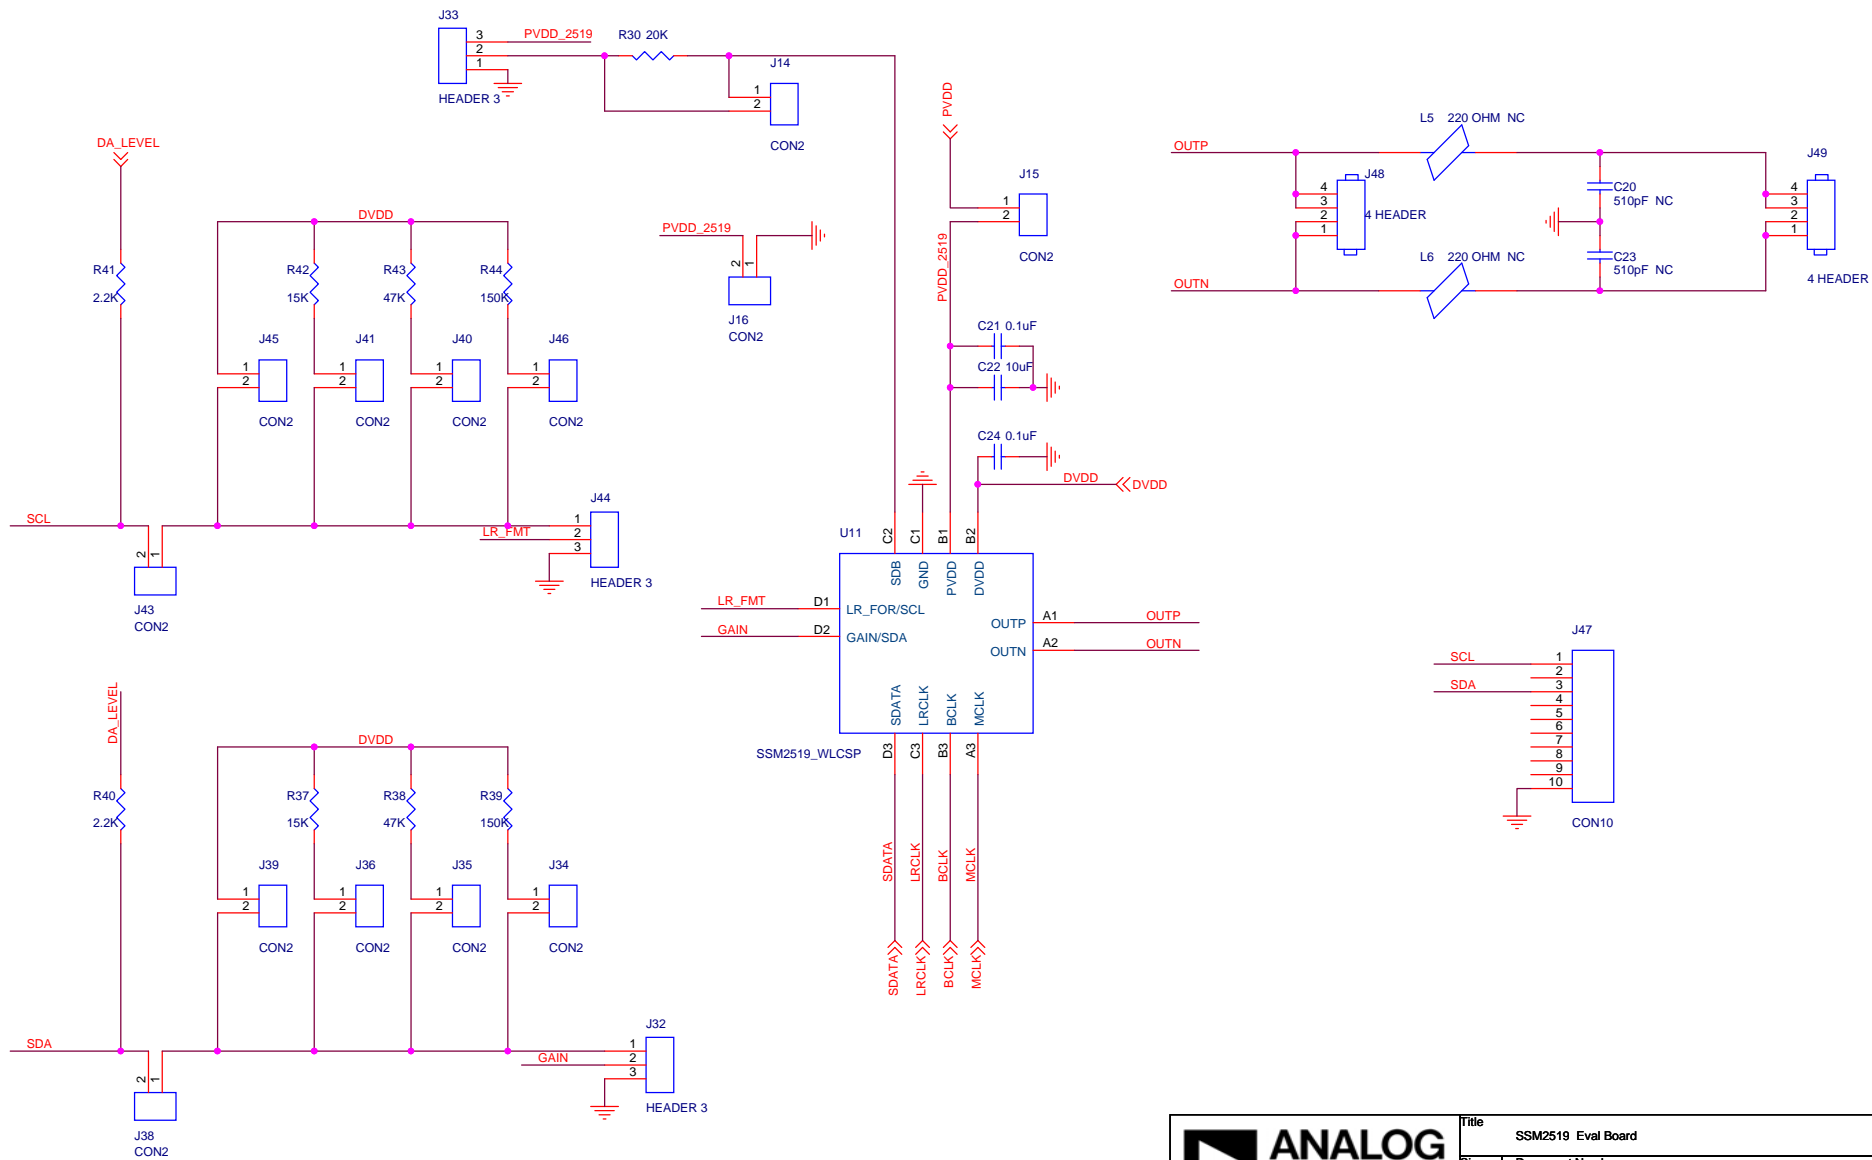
J33
3
2
1
PVDD_2519
HEADER 3
R30 20K
J14
1
2
CON2
PVDD
DA_LEVEL
R41
2.2K
DVDD
R42
15K
R43
47K
R44
150K
J45
1
2
CON2
J41
1
2
CON2
J40
1
2
CON2
J46
1
2
CON2
PVDD_2519
2
1
J16
CON2
J15
1
2
CON2
PVDD_2519
C21 0.1uF
C22 10uF
C24 0.1uF
DVDD
DVDD
L5 220 OHM NC
OUTP
J48
4
3
2
1
4 HEADER
C20
510pF NC
C23
510pF NC
J49
4
3
2
1
4 HEADER
L6 220 OHM NC
OUTN
SCL
2
1
J43
CON2
LR_FMT
J44
1
2
3
HEADER 3
U11
C2
C1
B1
B2
SDB
GND
PVDD
DVDD
LR_FMT
D1
LR_FOR/SCL
GAIN
D2
GAIN/SDA
OUTP
A1
OUTP
OUTN
A2
OUTN
SDATA
LRCLK
BCLK
MCLK
SSM2519_WLCSP
D3
C3
B3
A3
J47
SCL
SDA
1
2
3
4
5
6
7
8
9
10
CON10
DA_LEVEL
R40
2.2K
DVDD
R37
15K
R38
47K
R39
150K
J39
1
2
CON2
J36
1
2
CON2
J35
1
2
CON2
J34
1
2
CON2
SDATA
LRCLK
BCLK
MCLK
SDATA
LRCLK
BCLK
MCLK
SDA
2
1
J38
CON2
GAIN
J32
1
2
3
HEADER 3
ANALOG
Title
SSM2519 Eval Board